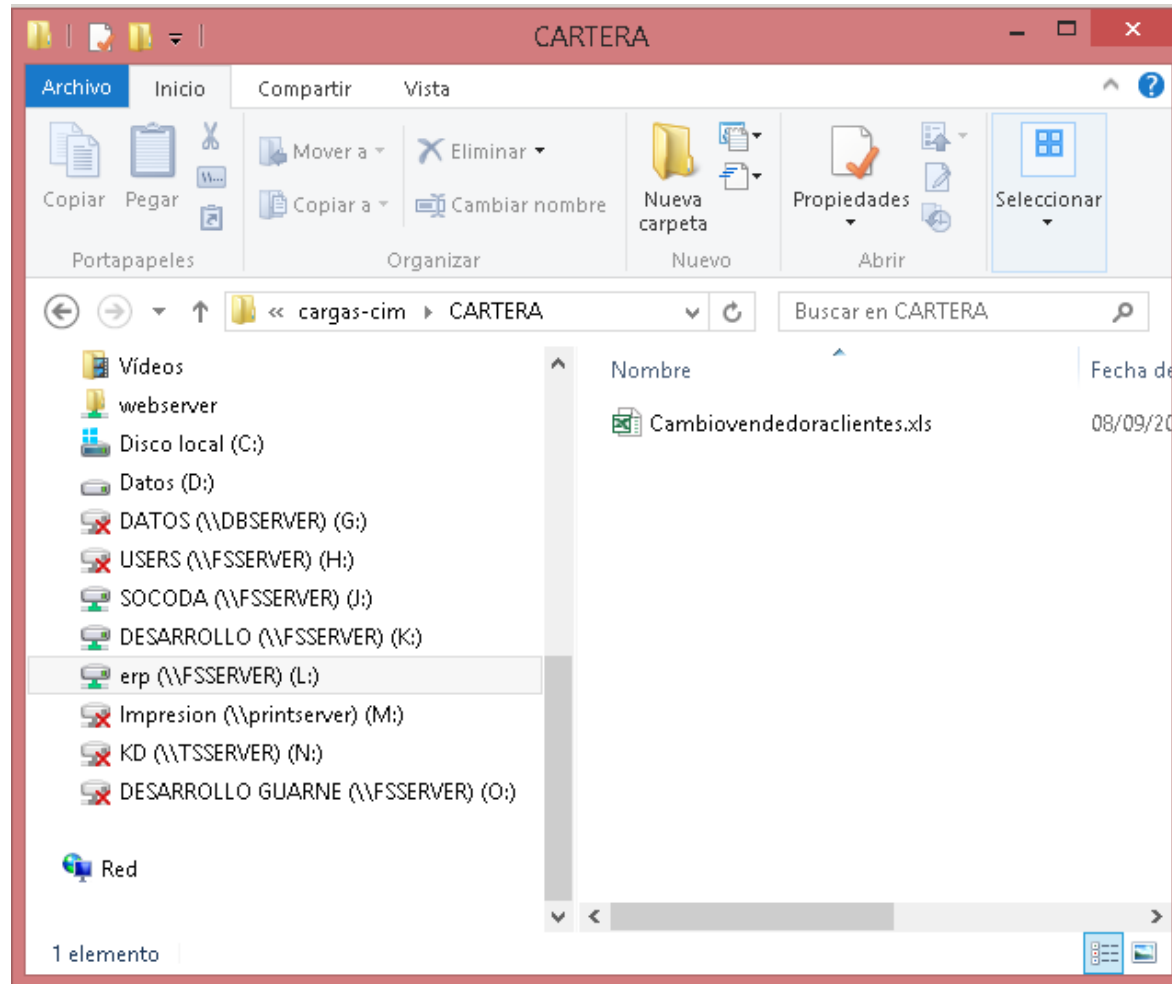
CARTERA

Archivo Inicio Compartir Vista

Copiar Pegar
Portapapeles

Mover a
Copiar a
Eliminar
Cambiar nombre
Organizar

Nueva carpeta
Nuevo

Propiedades
Abrir

Seleccionar

« cargas-cim ▸ CARTERA

Buscar en CARTERA

Vídeos
webserver
Disco local (C:)
Datos (D:)
DATOS (\\DBSERVER) (G:)
USERS (\\FSSERVER) (H:)
SOCODA (\\FSSERVER) (J:)
DESARROLLO (\\FSSERVER) (K:)
erp (\\FSSERVER) (L:)
Impresion (\\printserver) (M:)
KD (\\TSSERVER) (N:)
DESARROLLO GUARNE (\\FSSERVER) (O:)

Red

Nombre
Fecha de

Cambiovendedoraclientes.xls
08/09/20

1 elemento